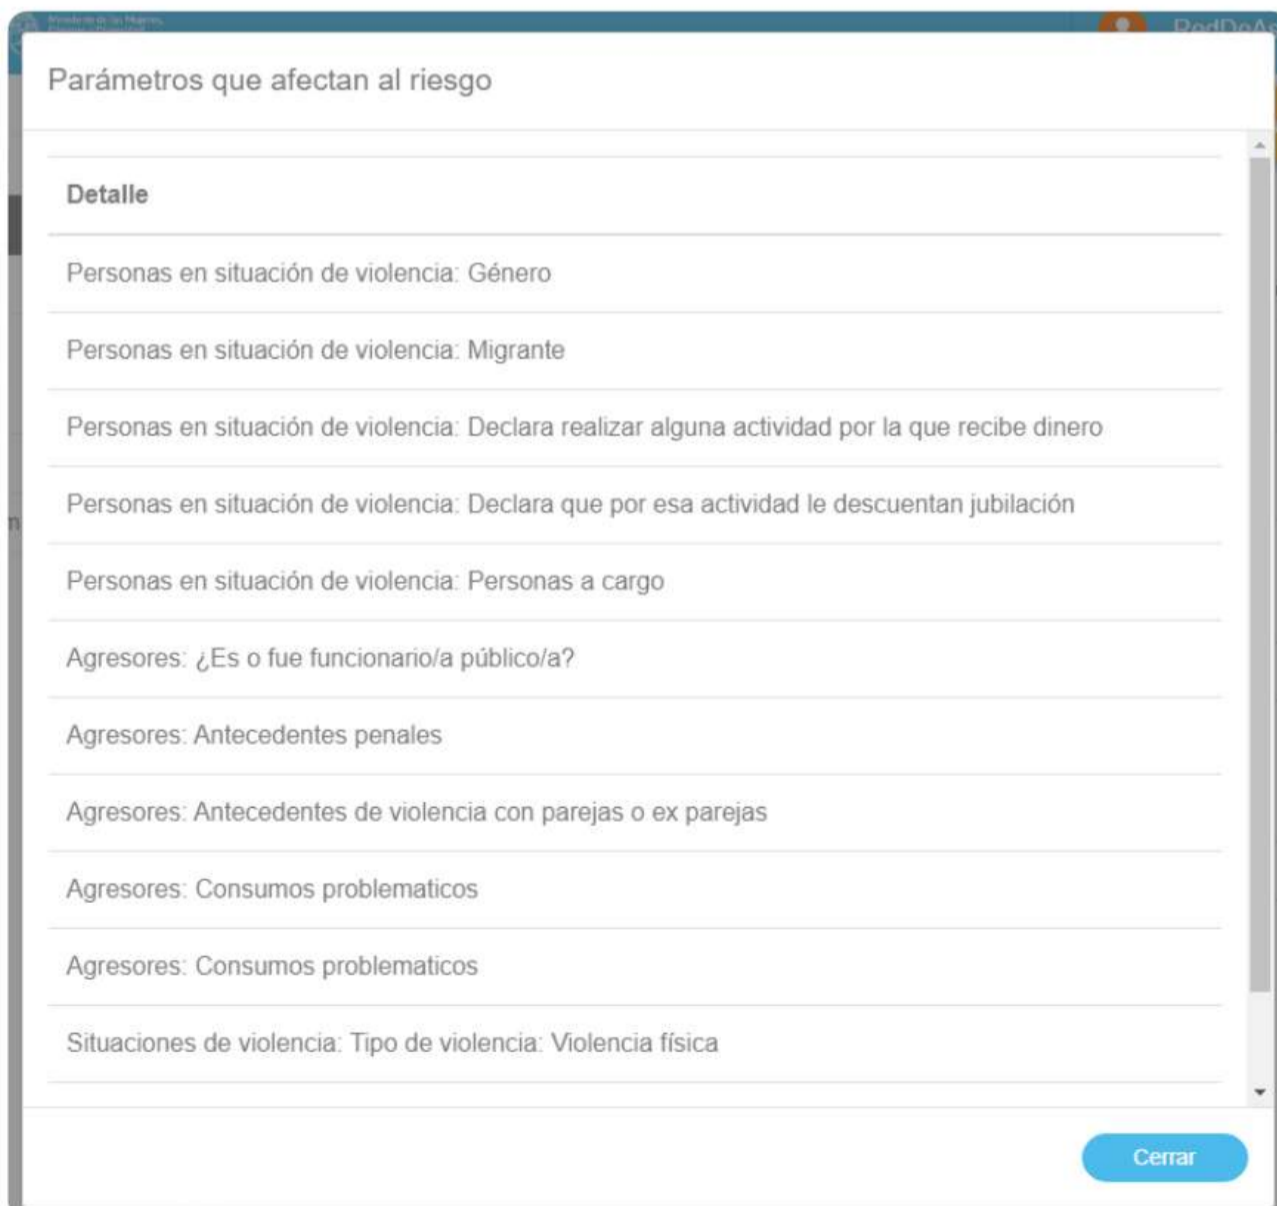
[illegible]

Parámetros que afectan al riesgo

| Detalle |
|---|
| Personas en situación de violencia: Género |
| Personas en situación de violencia: Migrante |
| Personas en situación de violencia: Declara realizar alguna actividad por la que recibe dinero |
| Personas en situación de violencia: Declara que por esa actividad le descuentan jubilación |
| Personas en situación de violencia: Personas a cargo |
| Agresores: ¿Es o fue funcionario/a público/a? |
| Agresores: Antecedentes penales |
| Agresores: Antecedentes de violencia con parejas o ex parejas |
| Agresores: Consumos problematicos |
| Agresores: Consumos problematicos |
| Situaciones de violencia: Tipo de violencia: Violencia física |

Cerrar